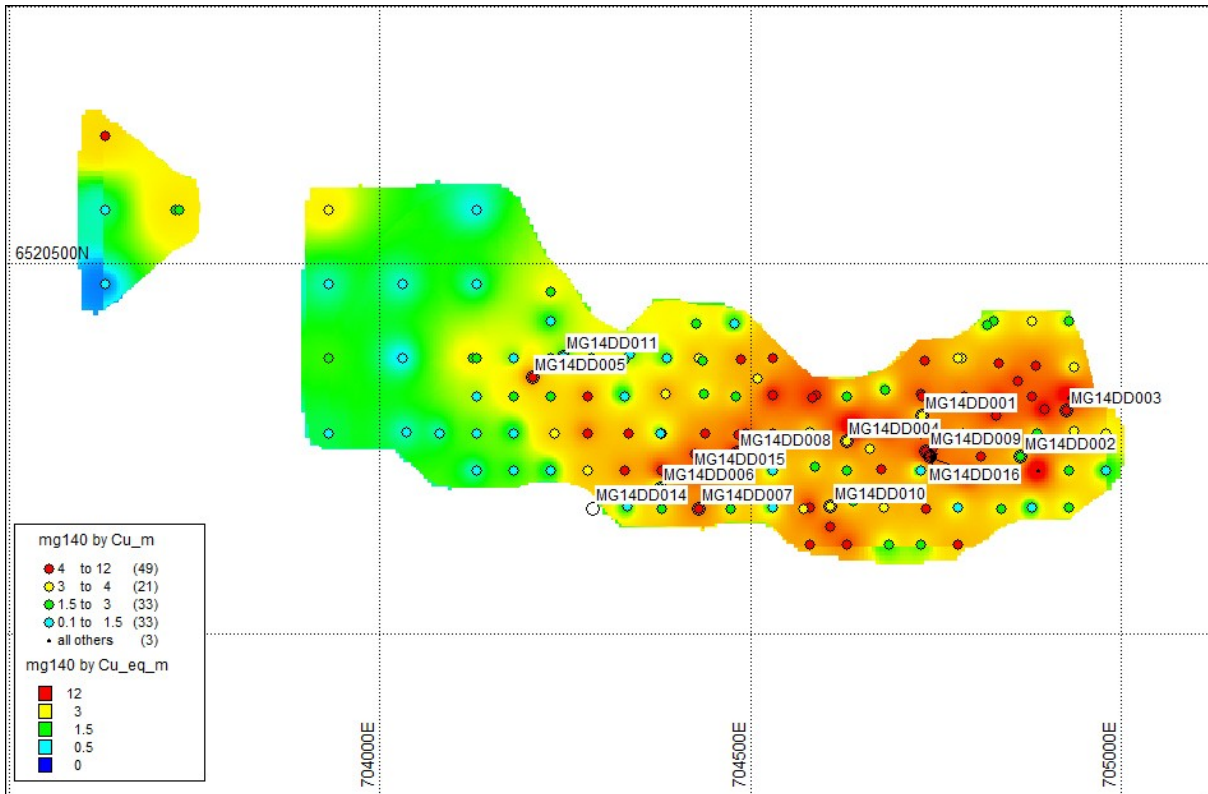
6520500N

MG14DD011
MG14DD005
MG14DD001
MG14DD003
MG14DD004
MG14DD008
MG14DD009
MG14DD002
MG14DD015
MG14DD016
MG14DD006
MG14DD014
MG14DD007
MG14DD010

mg140 by Cu_m
4 to 12 (49)
3 to 4 (21)
1.5 to 3 (33)
0.1 to 1.5 (33)
all others (3)

mg140 by Cu_eq_m
12
3
1.5
0.5
0

704000E
704500E
705000E